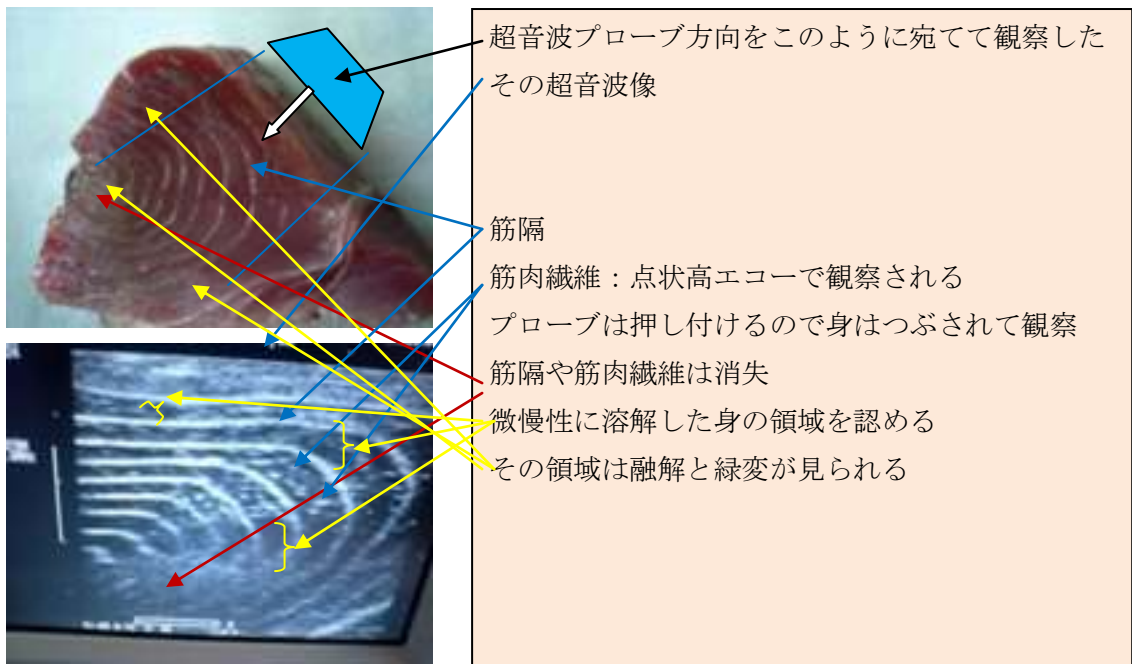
超音波プローブ方向をこのように宛てて観察した
その超音波像

筋隔
筋肉繊維：点状高エコーで観察される
プローブは押し付けるので身はつぶされて観察
筋隔や筋肉繊維は消失
微慢性に溶解した身の領域を認める
その領域は融解と緑変が見られる